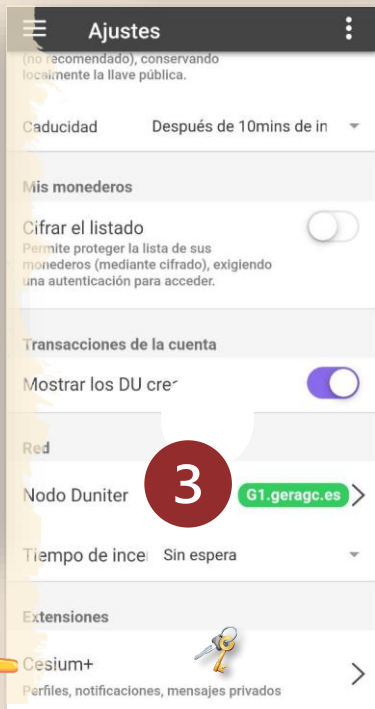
Ajustes

(no recomendado), conservando localmente la llave pública.

Caducidad Después de 10mins de in

Mis monederos

Cifrar el listado
Permite proteger la lista de sus monederos (mediante cifrado), exigiendo una autenticación para acceder.

Transacciones de la cuenta

Mostrar los DU cre

Red

3

Nodo Duniter G1.geragc.es

Tiempo de ince Sin espera

Extensiones

Cesium+
Perfiles, notificaciones, mensajes privados